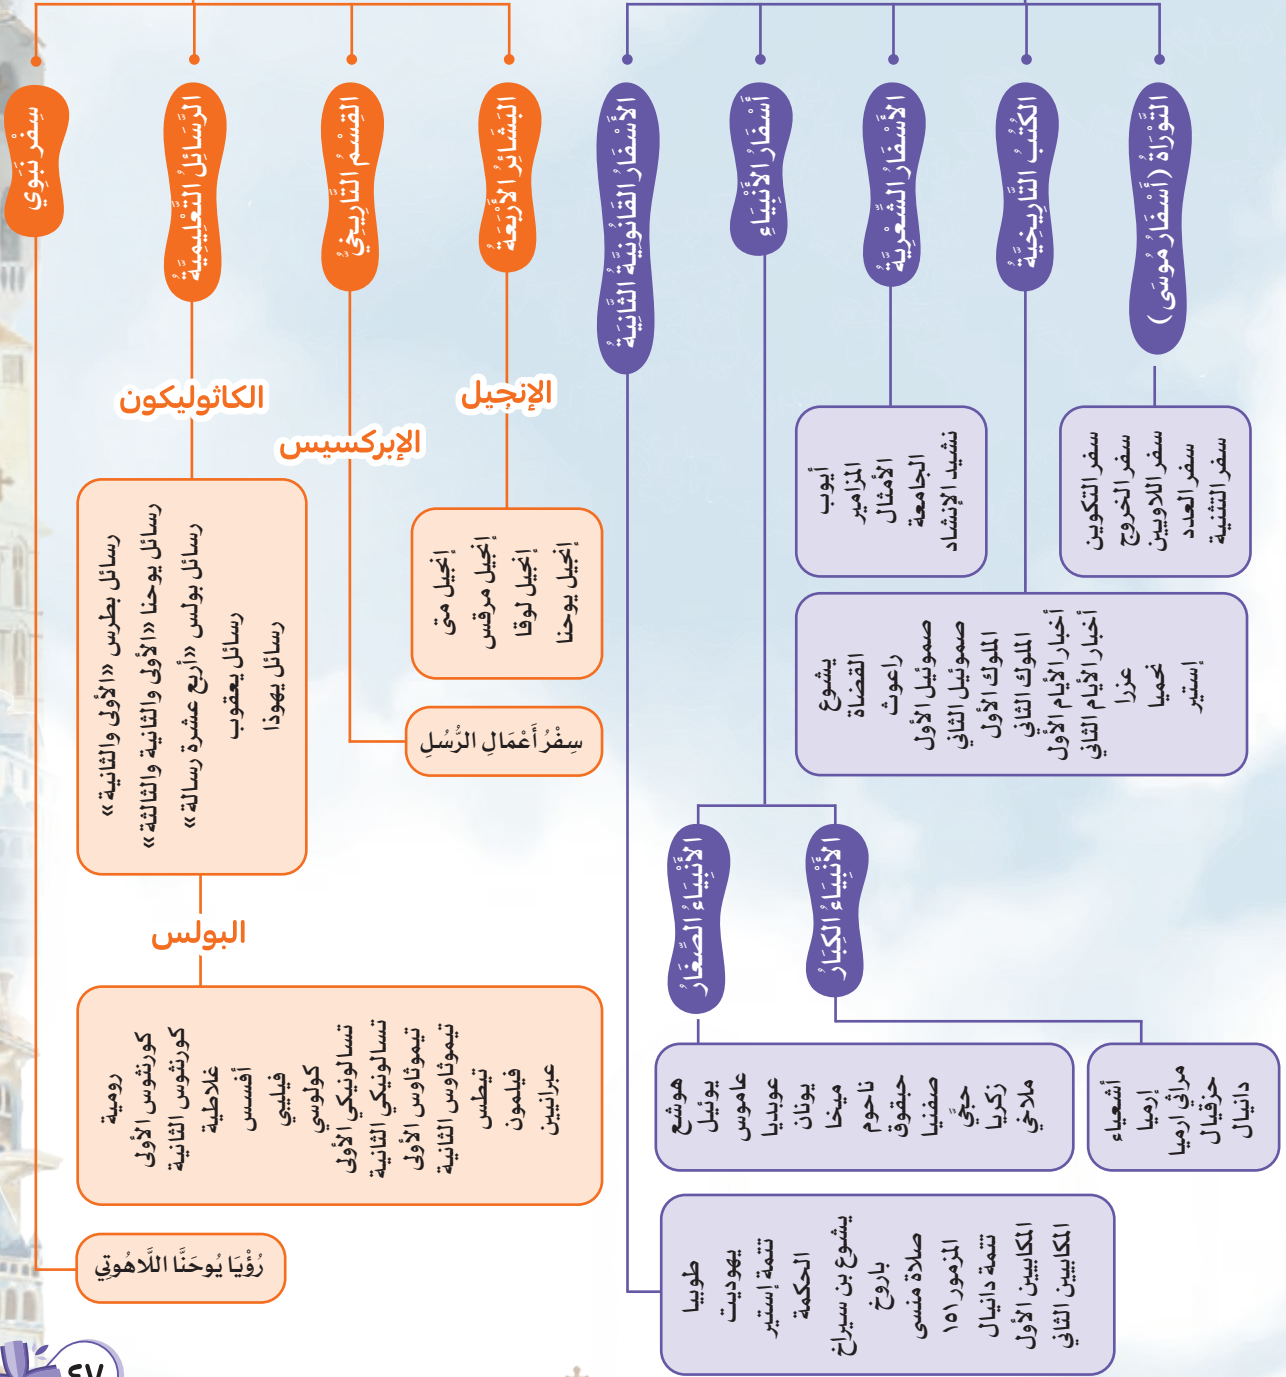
التَّوْرَاةُ (أَسْفَارُ مُوسَى)

سفر التكوين
سفر الخروج
سفر اللاويين
سفر العدد
سفر التثنية

الكُتُبُ التَّارِيخِيَّةُ

يشوع
القضاة
راعوث
صموئيل الأول
صموئيل الثاني
الملوك الأول
الملوك الثاني
أخبار الأيام الأول
أخبار الأيام الثاني
عزرا
نحميا
إستير

الأَسْفَارُ الشِّعْرِيَّةُ

أيوب
المزامير
الأمثال
الجامعة
نشيد الإنشاد

أَسْفَارُ الأَنْبِيَاءِ

الأَنْبِيَاءُ الكِبَارُ

أشعياء
إرميا
مراثي إرميا
حزقيال
دانيال

الأَنْبِيَاءُ الصِّغَارُ

هوشع
يوئيل
عاموس
عوبديا
يونان
ميخا
ناحوم
حبقوق
صفنيا
حجي
زكريا
ملاخي

الأَسْفَارُ القَانُونِيَّةُ الثَّانِيَةُ

طوبيا
يهوديت
تتمة إستير
الحكمة
يشوع بن سيراخ
باروخ
صلاة منسى
المزمور ١٥١
تتمة دانيال
المكابيين الأول
المكابيين الثاني

البَشَائِرُ الأَرْبَعَةُ

الإنجيل

إنجيل متى
إنجيل مرقس
إنجيل لوقا
إنجيل يوحنا

القِسْمُ التَّارِيخِيُّ

الإبركسيس

سِفْرُ أَعْمَالِ الرُّسُلِ

الرَّسَائِلُ التَّعْلِيمِيَّةُ

الكاثوليكون

رسائل بطرس «الأولى والثانية»
رسائل يوحنا «الأولى والثانية والثالثة»
رسائل بولس «أربع عشرة رسالة»
رسائل يعقوب
رسائل يهوذا

البولس

رومية
كورنثوس الأولى
كورنثوس الثانية
غلاطية
أفسس
فيلبي
كولوسي
تسالونيكي الأولى
تسالونيكي الثانية
تيموثاوس الأولى
تيموثاوس الثانية
تيطس
فيلمون
عبرانيين

سِفْرٌ نَبَوِيٌّ

رُؤْيَا يُوحَنَّا اللَّاهُوتِيِّ

٤٧